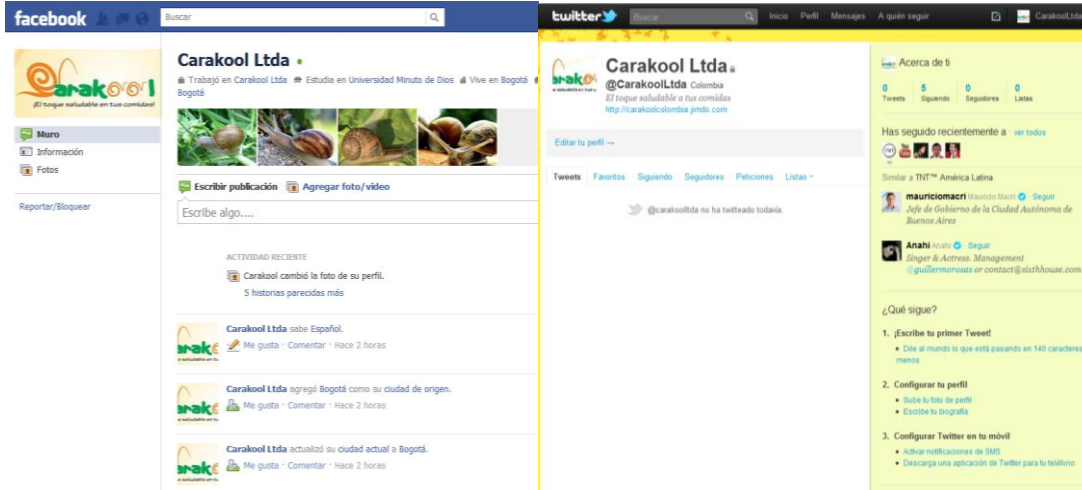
facebook Buscar

Carakool
¡El toque saludable en tus comidas!

Muro
Información
Fotos

Reportar/Bloquear

Carakool Ltda
Trabajó en Carakool Ltda Estudia en Universidad Minuto de Dios Vive en Bogotá Bogotá

Escribir publicación Agregar foto/video
Escribe algo....

ACTIVIDAD RECIENTE
Carakool cambió la foto de su perfil.
5 historias parecidas más

Carakool Ltda sabe Español.
Me gusta · Comentar · Hace 2 horas

Carakool Ltda agregó Bogotá como su ciudad de origen.
Me gusta · Comentar · Hace 2 horas

Carakool Ltda actualizó su ciudad actual a Bogotá.
Me gusta · Comentar · Hace 2 horas

twitter Buscar Inicio Perfil Mensajes A quién seguir CarakoolLtda

Carakool Ltda
@CarakoolLtda Colombia
El toque saludable a tus comidas
http://carakoolcolombia.jimdo.com

Editar tu perfil →

Tweets Favoritos Siguiendo Seguidores Peticiones Listas

@carakoolltda no ha twitteado todavía.

Acerca de ti
0 Tweets 5 Siguiendo 0 Seguidores 0 Listas

Has seguido recientemente a · ver todos

Similar a TNT™ América Latina

mauriciomacri Mauricio Macri Seguir
Jefe de Gobierno de la Ciudad Autónoma de Buenos Aires

Anahi Anahi Seguir
Singer & Actress. Management @guillermorosas or contact@sixthhouse.com

¿Qué sigue?

1. ¡Escribe tu primer Tweet!
Dile al mundo lo que está pasando en 140 caracteres o menos

2. Configurar tu perfil
Sube tu foto de perfil
Escribe tu biografía

3. Configurar Twitter en tu móvil
Activar notificaciones de SMS
Descarga una aplicación de Twitter para tu teléfono